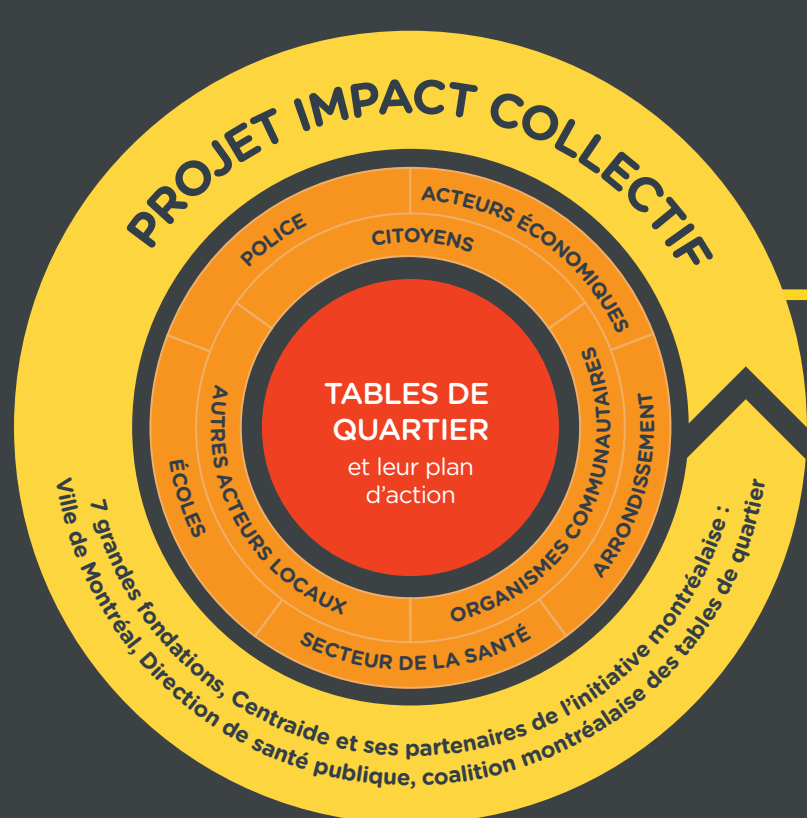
PROJET IMPACT COLLECTIF

POLICE

ACTEURS ÉCONOMIQUES

CITOYENS

AUTRES ACTEURS LOCAUX

ORGANISMES COMMUNAUTAIRES

ÉCOLES

ARRONDISSEMENT

SECTEUR DE LA SANTÉ

TABLES DE QUARTIER
et leur plan d'action

7 grandes fondations, Centraide et ses partenaires de l'initiative montréalaise : Ville de Montréal, Direction de santé publique, coalition montréalaise des tables de quartier